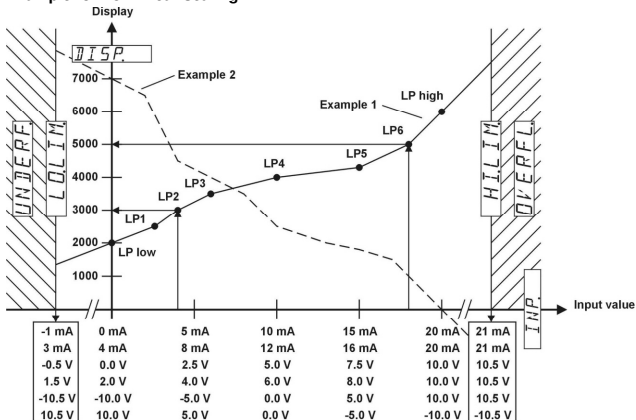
Display

DISP.

7000

Example 2

6000

LP high

Example 1

5000

LP6

LP5

LP4

4000

LP3

LP2

3000

LP1

2000

LP low

1000

UNDERF.

LO.LIM.

HI.LIM.

OVERFL.

INP.

Input value

| -1 mA | 0 mA | 5 mA | 10 mA | 15 mA | 20 mA | 21 mA |
|---|---|---|---|---|---|---|
| 3 mA | 4 mA | 8 mA | 12 mA | 16 mA | 20 mA | 21 mA |
| -0.5 V | 0.0 V | 2.5 V | 5.0 V | 7.5 V | 10.0 V | 10.5 V |
| 1.5 V | 2.0 V | 4.0 V | 6.0 V | 8.0 V | 10.0 V | 10.5 V |
| -10.5 V | -10.0 V | -5.0 V | 0.0 V | 5.0 V | 10.0 V | 10.5 V |
| 10.5 V | 10.0 V | 5.0 V | 0.0 V | -5.0 V | -10.0 V | -10.5 V |